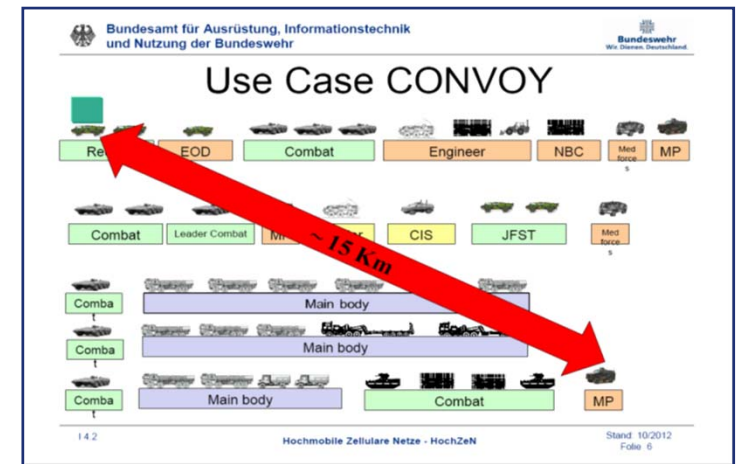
Bundesamt für Ausrüstung, Informationstechnik und Nutzung der Bundeswehr

Bundeswehr
Wir. Dienen. Deutschland.

Use Case CONVOY

Re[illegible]

EOD

Combat

Engineer

NBC

Med force s

MP

Combat

Leader Combat

M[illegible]

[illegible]r

CIS

JFST

Med force s

~ 15 Km

Comba t

Main body

Comba t

Main body

Comba t

Main body

Combat

MP

I 4.2

Hochmobile Zellulare Netze - HochZeN

Stand: 10/2012
Folie 6